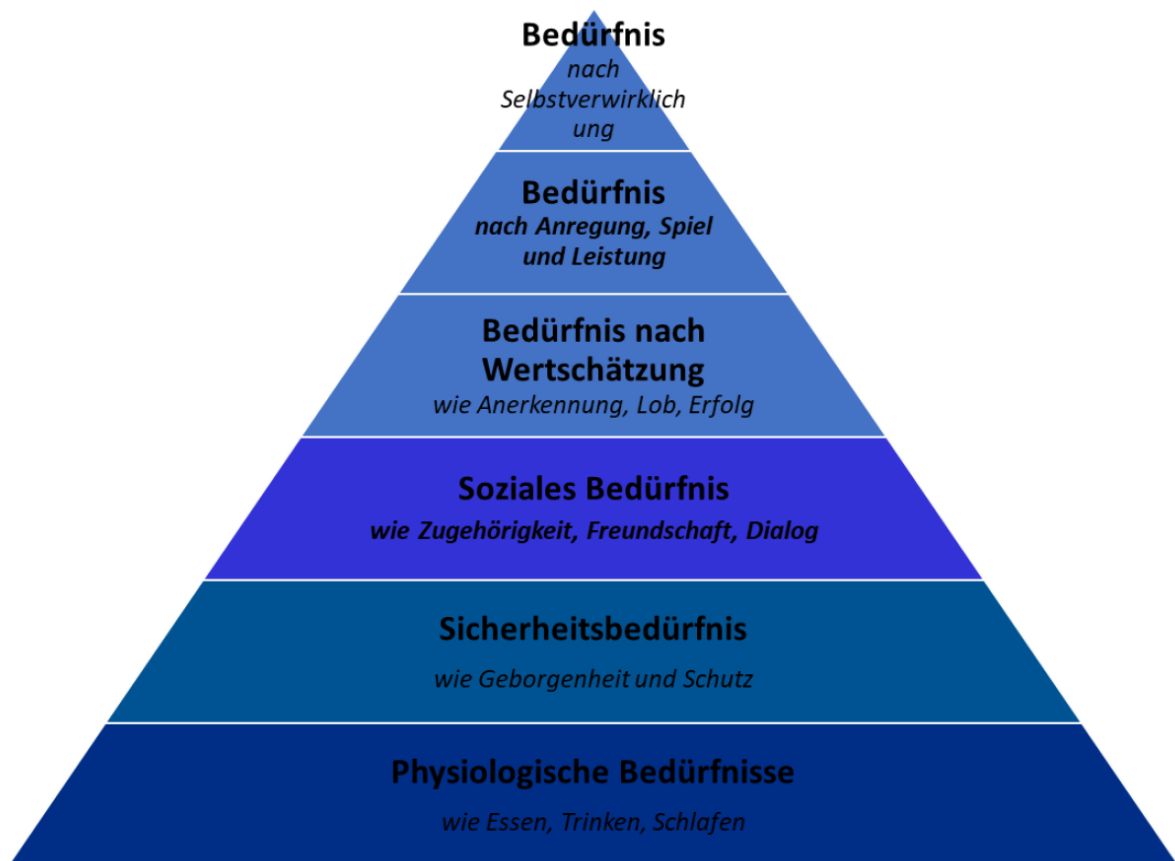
Bedürfnis
nach Selbstverwirklichung

Bedürfnis
nach Anregung, Spiel und Leistung

Bedürfnis nach Wertschätzung
wie Anerkennung, Lob, Erfolg

Soziales Bedürfnis
wie Zugehörigkeit, Freundschaft, Dialog

Sicherheitsbedürfnis
wie Geborgenheit und Schutz

Physiologische Bedürfnisse
wie Essen, Trinken, Schlafen